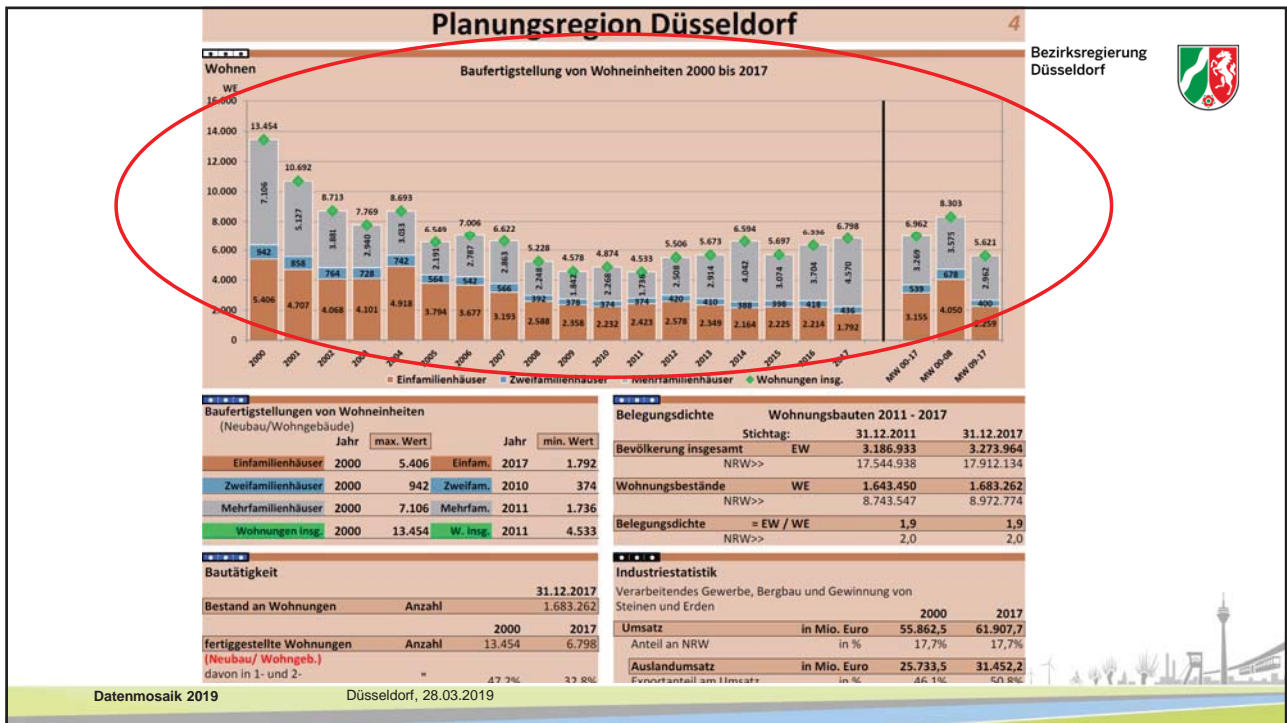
Planungsregion Düsseldorf

4

Bezirksregierung Düsseldorf

Wohnen

Baufertigstellung von Wohneinheiten 2000 bis 2017

WE

16.000
14.000
12.000
10.000
8.000
6.000
4.000
2.000
0

| | 2000 | 2001 | 2002 | 2003 | 2004 | 2005 | 2006 | 2007 | 2008 | 2009 | 2010 | 2011 | 2012 | 2013 | 2014 | 2015 | 2016 | 2017 | MW 00-17 | MW 00-08 | MW 09-17 |
|---|---|---|---|---|---|---|---|---|---|---|---|---|---|---|---|---|---|---|---|---|---|
| Wohnungen insg. | 13.454 | 10.692 | 8.713 | 7.769 | 8.693 | 6.549 | 7.006 | 6.622 | 5.228 | 4.578 | 4.874 | 4.533 | 5.506 | 5.673 | 6.594 | 5.697 | 6.336 | 6.798 | 6.962 | 8.303 | 5.621 |
| Mehrfamilienhäuser | 7.106 | 5.127 | 3.881 | 2.940 | 3.033 | 2.191 | 2.787 | 2.863 | 2.248 | 1.842 | 2.268 | 1.736 | 2.508 | 2.914 | 4.042 | 3.074 | 3.704 | 4.570 | 3.269 | 3.575 | 2.962 |
| Zweifamilienhäuser | 942 | 858 | 764 | 728 | 742 | 564 | 542 | 566 | 392 | 378 | 374 | 374 | 420 | 410 | 388 | 398 | 418 | 436 | 539 | 678 | 400 |
| Einfamilienhäuser | 5.406 | 4.707 | 4.068 | 4.101 | 4.918 | 3.794 | 3.677 | 3.193 | 2.588 | 2.358 | 2.232 | 2.423 | 2.578 | 2.349 | 2.164 | 2.225 | 2.214 | 1.792 | 3.155 | 4.050 | 2.259 |

Einfamilienhäuser  Zweifamilienhäuser  Mehrfamilienhäuser  Wohnungen insg.

Baufertigstellungen von Wohneinheiten
(Neubau/Wohngebäude)

| | Jahr | max. Wert | | Jahr | min. Wert |
|---|---|---|---|---|---|
| Einfamilienhäuser | 2000 | 5.406 | Einfam. | 2017 | 1.792 |
| Zweifamilienhäuser | 2000 | 942 | Zweifam. | 2010 | 374 |
| Mehrfamilienhäuser | 2000 | 7.106 | Mehrfam. | 2011 | 1.736 |
| Wohnungen insg. | 2000 | 13.454 | W. insg. | 2011 | 4.533 |

Belegungsdichte

| Wohnungsbauten 2011 - 2017 | | | |
|---|---|---|---|
| Stichtag: | | 31.12.2011 | 31.12.2017 |
| Bevölkerung insgesamt | EW | 3.186.933 | 3.273.964 |
| NRW>> | | 17.544.938 | 17.912.134 |
| Wohnungsbestände | WE | 1.643.450 | 1.683.262 |
| NRW>> | | 8.743.547 | 8.972.774 |
| Belegungsdichte | = EW / WE | 1,9 | 1,9 |
| NRW>> | | 2,0 | 2,0 |

Bautätigkeit

| | | | 31.12.2017 |
|---|---|---|---|
| Bestand an Wohnungen | Anzahl | | 1.683.262 |
| | | 2000 | 2017 |
| fertiggestellte Wohnungen | Anzahl | 13.454 | 6.798 |
| (Neubau/ Wohngeb.) | | | |
| davon in 1- und 2- | " | 47,2% | 32,8% |

Industriestatistik

Verarbeitendes Gewerbe, Bergbau und Gewinnung von Steinen und Erden

| | | 2000 | 2017 |
|---|---|---|---|
| Umsatz | in Mio. Euro | 55.862,5 | 61.907,7 |
| Anteil an NRW | in % | 17,7% | 17,7% |
| Auslandumsatz | in Mio. Euro | 25.733,5 | 31.452,2 |
| Exportanteil am Umsatz | in % | 46,1% | 50,8% |

Datenmosaik 2019

Düsseldorf, 28.03.2019